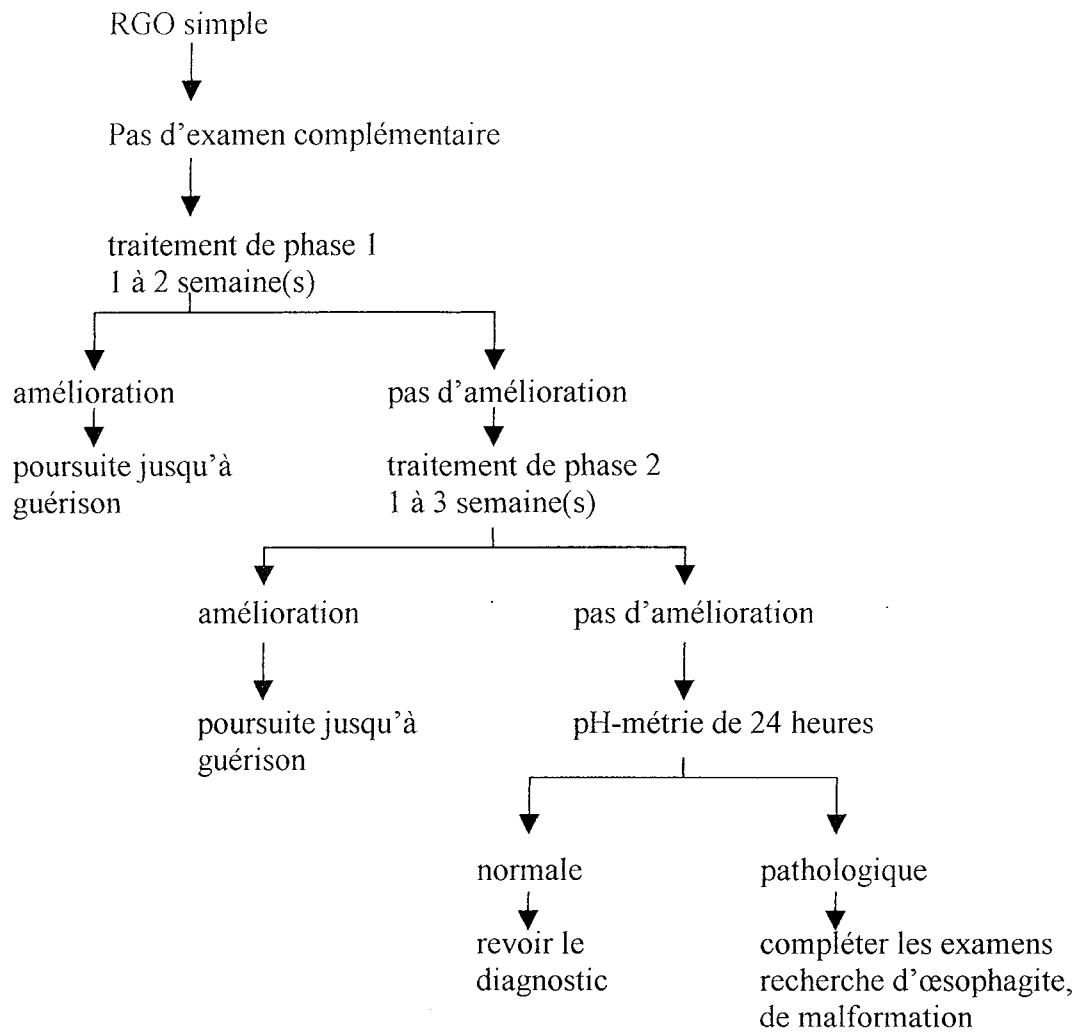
RGO simple

Pas d'examen complémentaire

traitement de phase 1
1 à 2 semaine(s)

amélioration

poursuite jusqu'à guérison

pas d'amélioration

traitement de phase 2
1 à 3 semaine(s)

amélioration

poursuite jusqu'à guérison

pas d'amélioration

pH-métrie de 24 heures

normale

revoir le diagnostic

pathologique

compléter les examens recherche d'œsophagite, de malformation